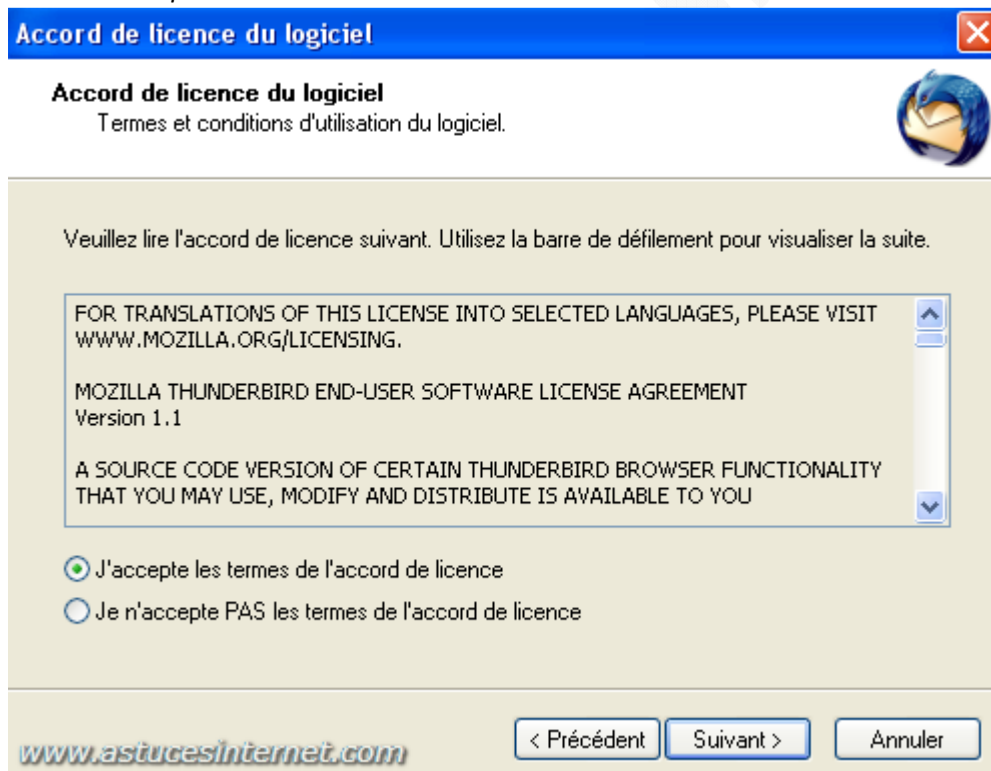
Accord de licence du logiciel

Accord de licence du logiciel
Termes et conditions d'utilisation du logiciel.

Veuillez lire l'accord de licence suivant. Utilisez la barre de défilement pour visualiser la suite.

FOR TRANSLATIONS OF THIS LICENSE INTO SELECTED LANGUAGES, PLEASE VISIT WWW.MOZILLA.ORG/LICENSING.

MOZILLA THUNDERBIRD END-USER SOFTWARE LICENSE AGREEMENT
Version 1.1

A SOURCE CODE VERSION OF CERTAIN THUNDERBIRD BROWSER FUNCTIONALITY THAT YOU MAY USE, MODIFY AND DISTRIBUTE IS AVAILABLE TO YOU

J'accepte les termes de l'accord de licence
Je n'accepte PAS les termes de l'accord de licence

www.astucesinternet.com

< Précédent
Suivant >
Annuler